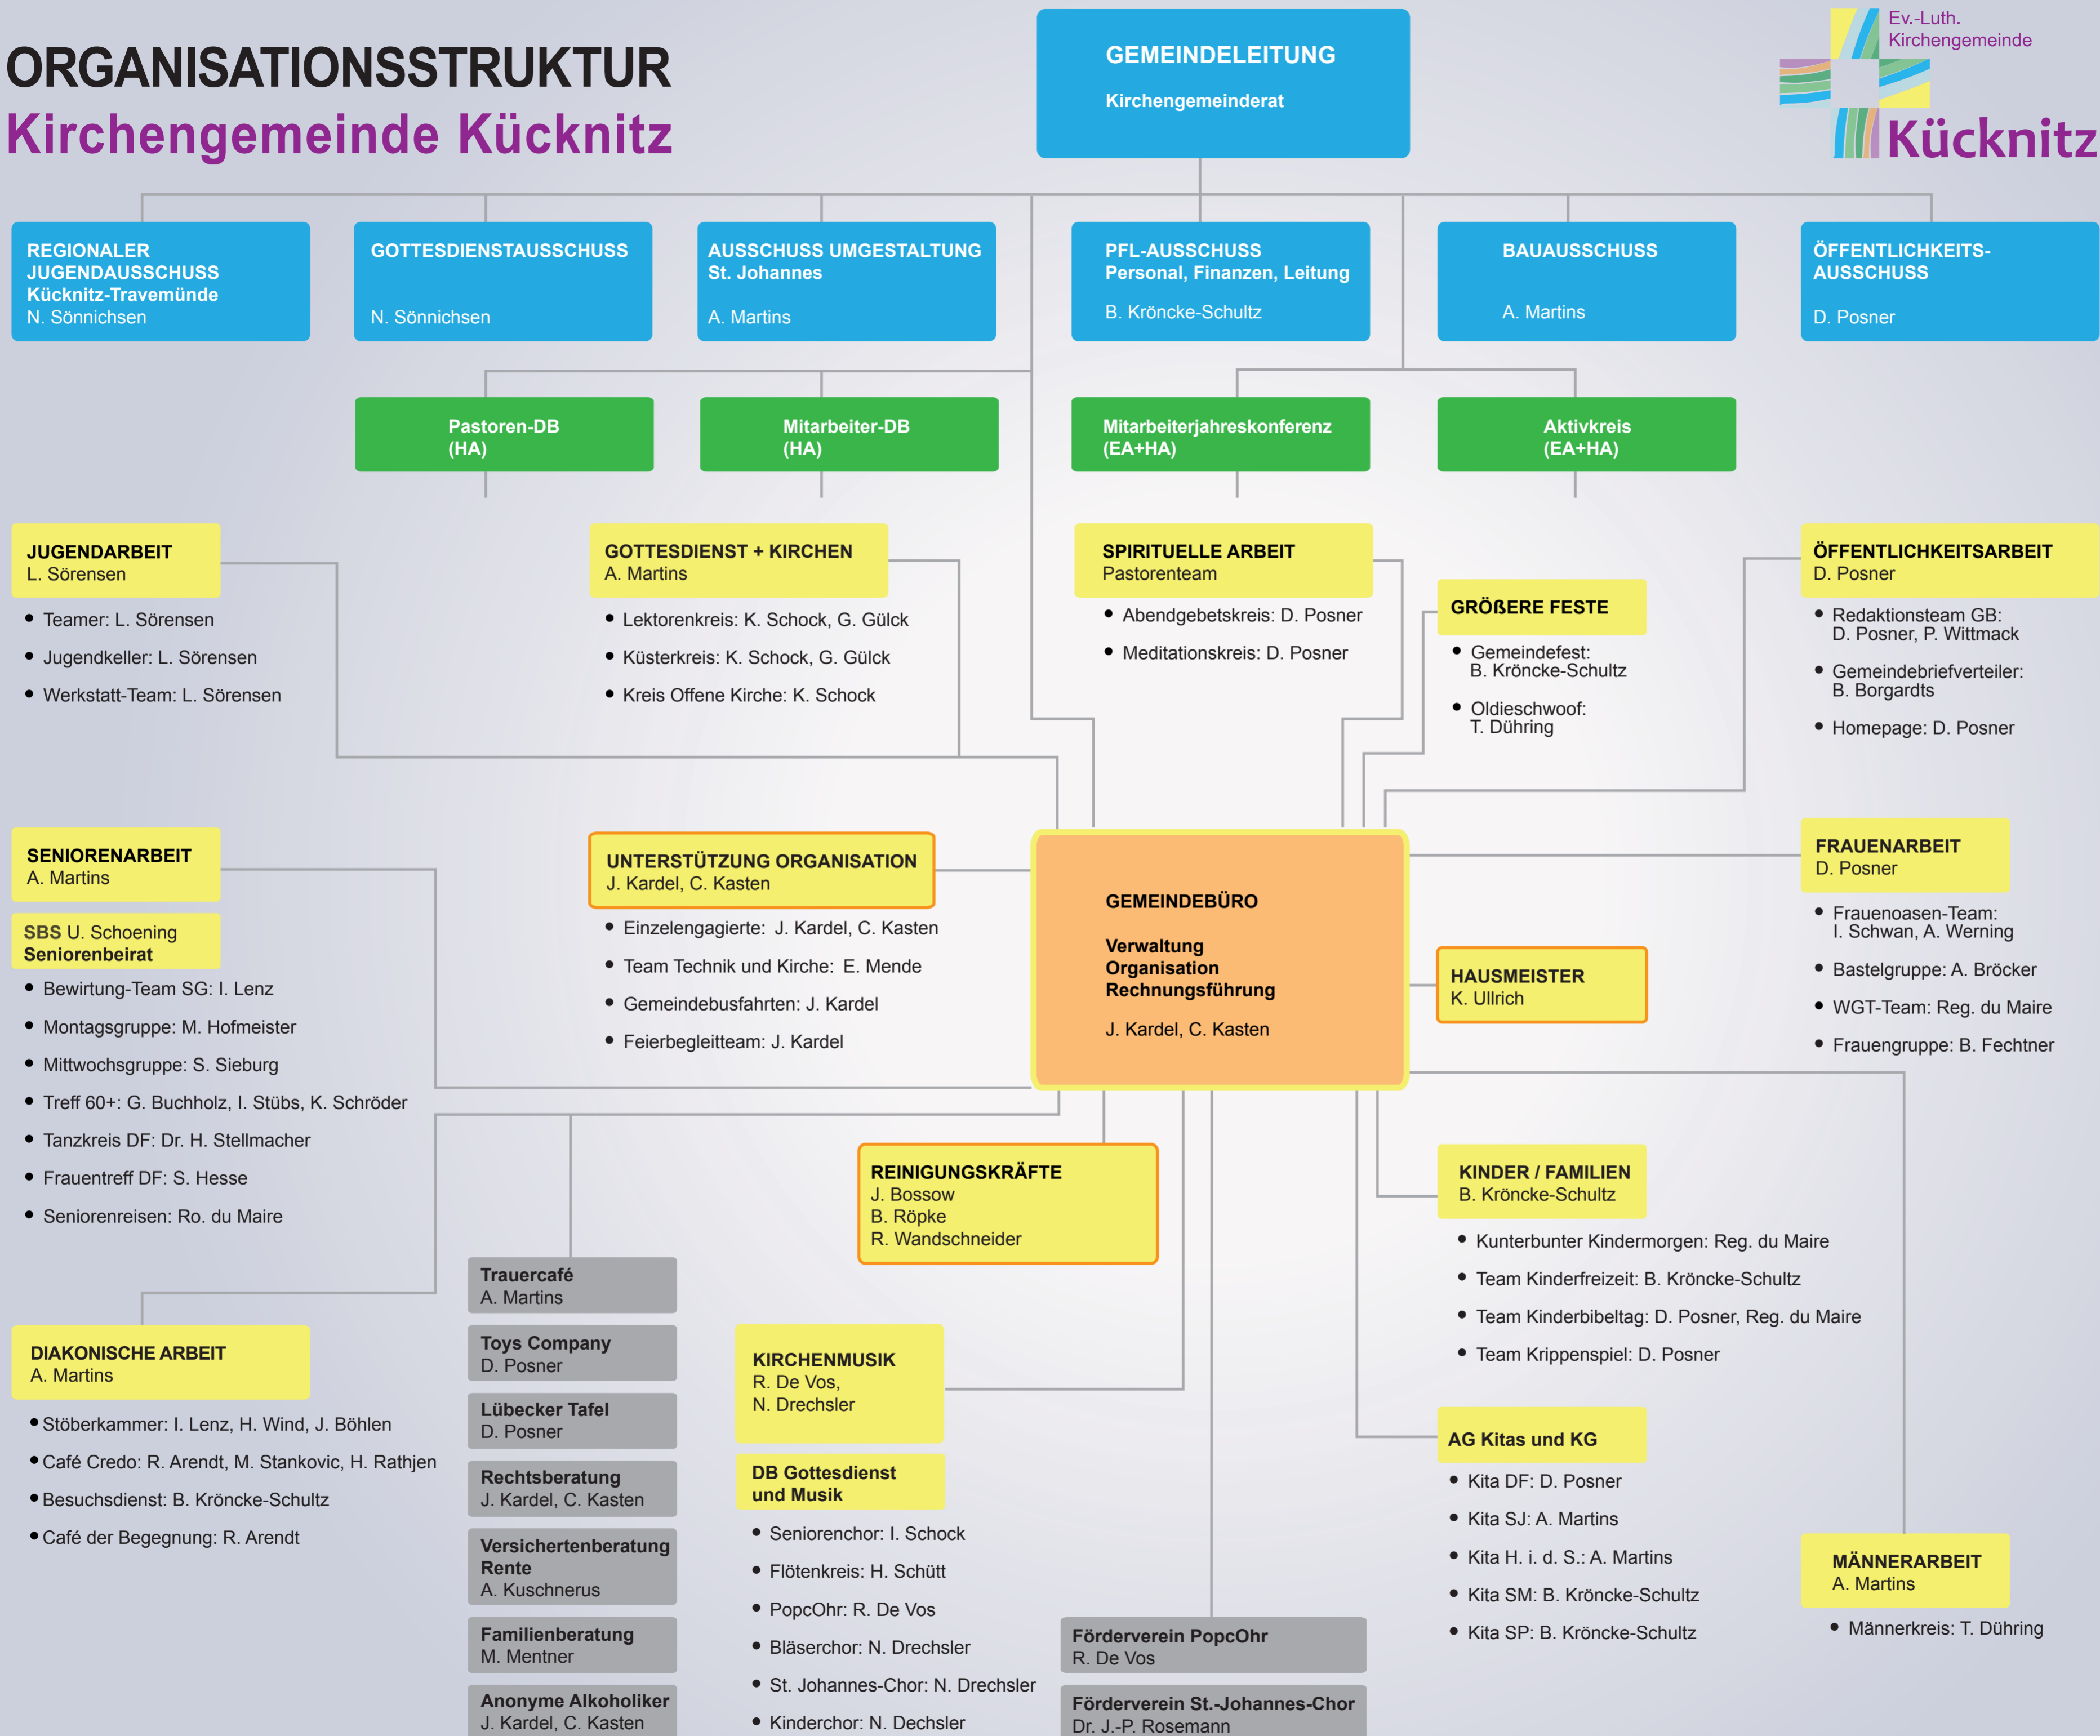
ORGANISATIONSSTRUKTUR
Kirchengemeinde Kücknitz

GEMEINDELEITUNG
Kirchengemeinderat

Ev.-Luth. Kirchengemeinde
Kücknitz

REGIONALER JUGENDAUSSCHUSS Kücknitz-Travemünde
N. Sönnichsen

GOTTESDIENSTAUSSCHUSS
N. Sönnichsen

AUSSCHUSS UMGESTALTUNG St. Johannes
A. Martins

PFL-AUSSCHUSS Personal, Finanzen, Leitung
B. Kröncke-Schultz

BAUAUSSCHUSS
A. Martins

ÖFFENTLICHKEITS-AUSSCHUSS
D. Posner

Pastoren-DB (HA)

Mitarbeiter-DB (HA)

Mitarbeiterjahreskonferenz (EA+HA)

Aktivkreis (EA+HA)

JUGENDARBEIT
L. Sörensen
• Teamer: L. Sörensen
• Jugendkeller: L. Sörensen
• Werkstatt-Team: L. Sörensen

GOTTESDIENST + KIRCHEN
A. Martins
• Lektorenkreis: K. Schock, G. Gülck
• Küsterkreis: K. Schock, G. Gülck
• Kreis Offene Kirche: K. Schock

SPIRITUELLE ARBEIT
Pastorenteam
• Abendgebetskreis: D. Posner
• Meditationskreis: D. Posner

GRÖßERE FESTE
• Gemeindefest: B. Kröncke-Schultz
• Oldieschwoof: T. Dühring

ÖFFENTLICHKEITSARBEIT
D. Posner
• Redaktionsteam GB: D. Posner, P. Wittmack
• Gemeindebriefverteiler: B. Borgardts
• Homepage: D. Posner

SENIORENARBEIT
A. Martins

SBS U. Schoening
Seniorenbeirat
• Bewirtung-Team SG: I. Lenz
• Montagsgruppe: M. Hofmeister
• Mittwochsgruppe: S. Sieburg
• Treff 60+: G. Buchholz, I. Stübs, K. Schröder
• Tanzkreis DF: Dr. H. Stellmacher
• Frauentreff DF: S. Hesse
• Seniorenreisen: Ro. du Maire

UNTERSTÜTZUNG ORGANISATION
J. Kardel, C. Kasten
• Einzelengagierte: J. Kardel, C. Kasten
• Team Technik und Kirche: E. Mende
• Gemeindebusfahrten: J. Kardel
• Feierbegleitteam: J. Kardel

GEMEINDEBÜRO
Verwaltung
Organisation
Rechnungsführung
J. Kardel, C. Kasten

FRAUENARBEIT
D. Posner
• Frauenoasen-Team: I. Schwan, A. Werning
• Bastelgruppe: A. Bröcker
• WGT-Team: Reg. du Maire
• Frauengruppe: B. Fechtner

HAUSMEISTER
K. Ullrich

REINIGUNGSKRÄFTE
J. Bossow
B. Röpke
R. Wandschneider

KINDER / FAMILIEN
B. Kröncke-Schultz
• Kunterbunter Kindermorgen: Reg. du Maire
• Team Kinderfreizeit: B. Kröncke-Schultz
• Team Kinderbibeltag: D. Posner, Reg. du Maire
• Team Krippenspiel: D. Posner

DIAKONISCHE ARBEIT
A. Martins
• Stöberkammer: I. Lenz, H. Wind, J. Böhlen
• Café Credo: R. Arendt, M. Stankovic, H. Rathjen
• Besuchsdienst: B. Kröncke-Schultz
• Café der Begegnung: R. Arendt

Trauercafé
A. Martins

Toys Company
D. Posner

Lübecker Tafel
D. Posner

Rechtsberatung
J. Kardel, C. Kasten

Versichertenberatung Rente
A. Kuschnerus

Familienberatung
M. Mentner

Anonyme Alkoholiker
J. Kardel, C. Kasten

KIRCHENMUSIK
R. De Vos,
N. Drechsler

DB Gottesdienst und Musik
• Seniorenchor: I. Schock
• Flötenkreis: H. Schütt
• PopcOhr: R. De Vos
• Bläserchor: N. Drechsler
• St. Johannes-Chor: N. Drechsler
• Kinderchor: N. Dechsler

AG Kitas und KG
• Kita DF: D. Posner
• Kita SJ: A. Martins
• Kita H. i. d. S.: A. Martins
• Kita SM: B. Kröncke-Schultz
• Kita SP: B. Kröncke-Schultz

Förderverein PopcOhr
R. De Vos

Förderverein St.-Johannes-Chor
Dr. J.-P. Rosemann

MÄNNERARBEIT
A. Martins
• Männerkreis: T. Dühring